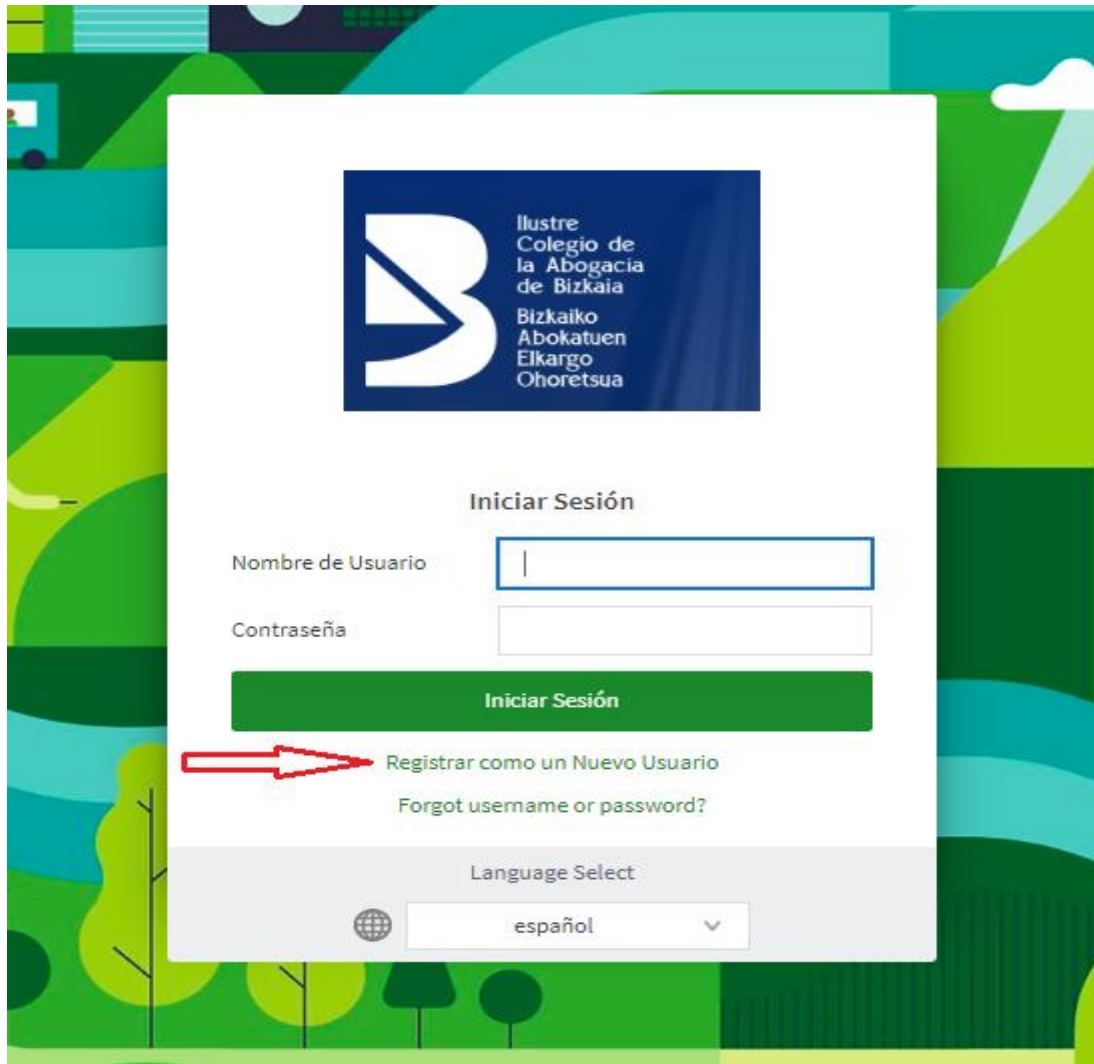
Ilustre Colegio de la Abogacía de Bizkaia
Bizkaiko Abokatuen Elkargo Ohoretsua

Iniciar Sesión

Nombre de Usuario

Contraseña

Iniciar Sesión

Registrar como un Nuevo Usuario

Forgot username or password?

Language Select

español